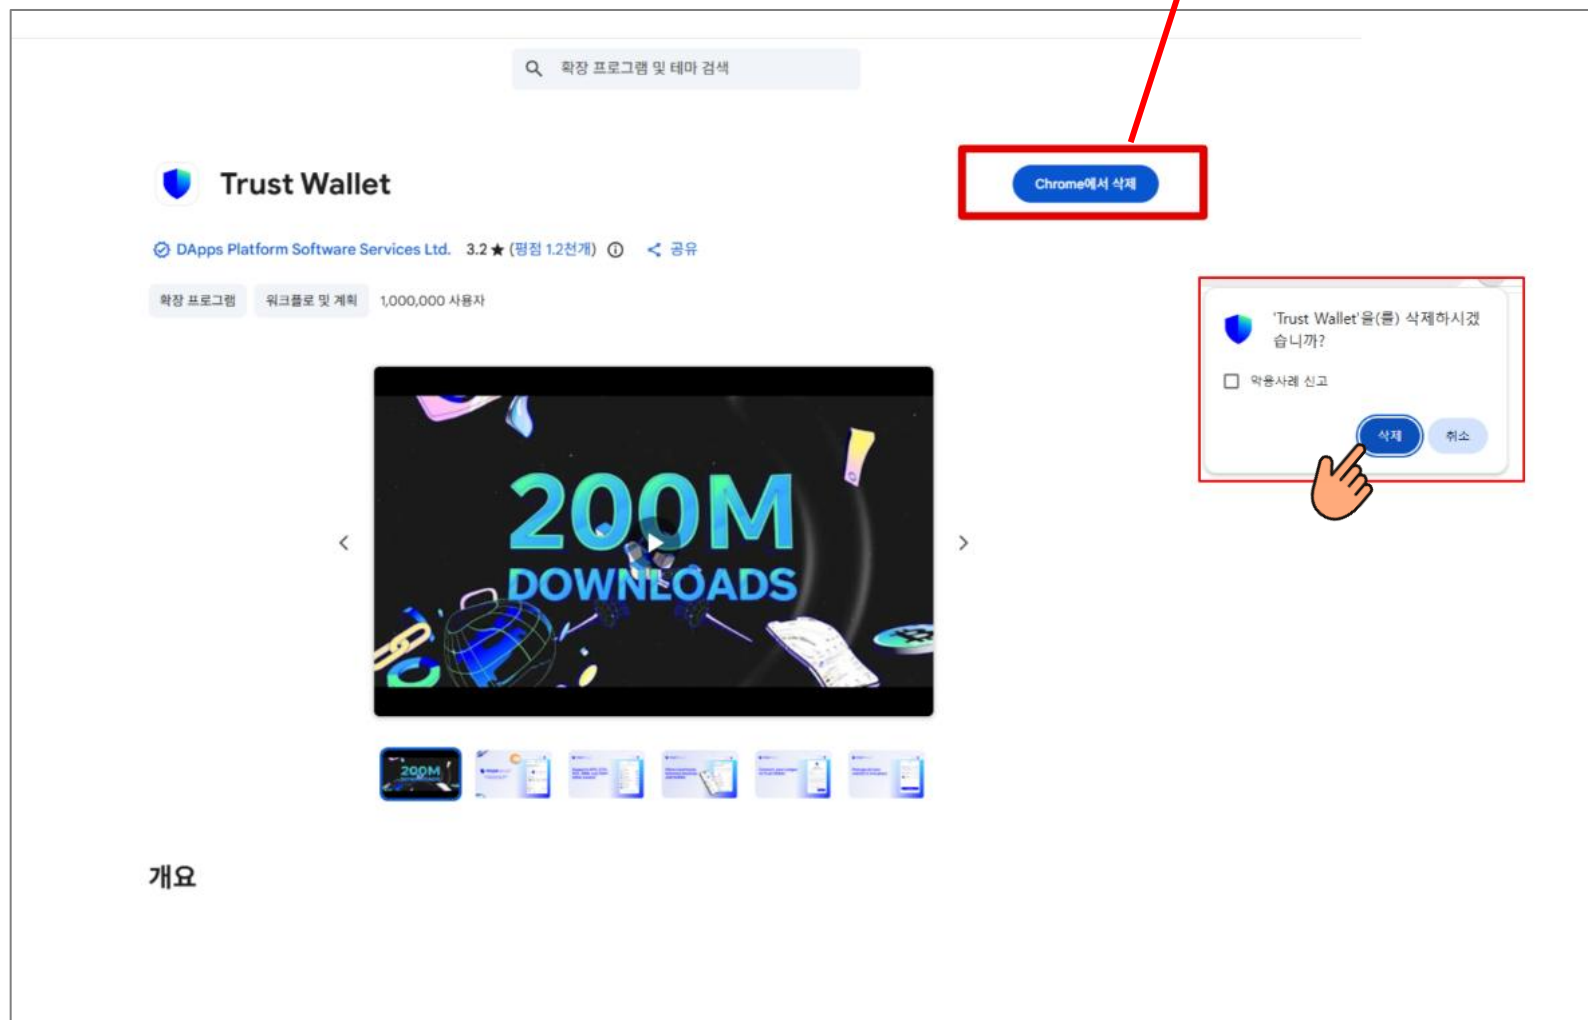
확장 프로그램 및 테마 검색

Trust Wallet

Chrome에서 삭제

DApps Platform Software Services Ltd. 3.2★ (평점 1.2천개) ⓘ 공유

확장 프로그램 워크플로 및 계획 1,000,000 사용자

200M DOWNLOADS

'Trust Wallet'을(를) 삭제하시겠습니까?

악용사례 신고

삭제 취소

개요